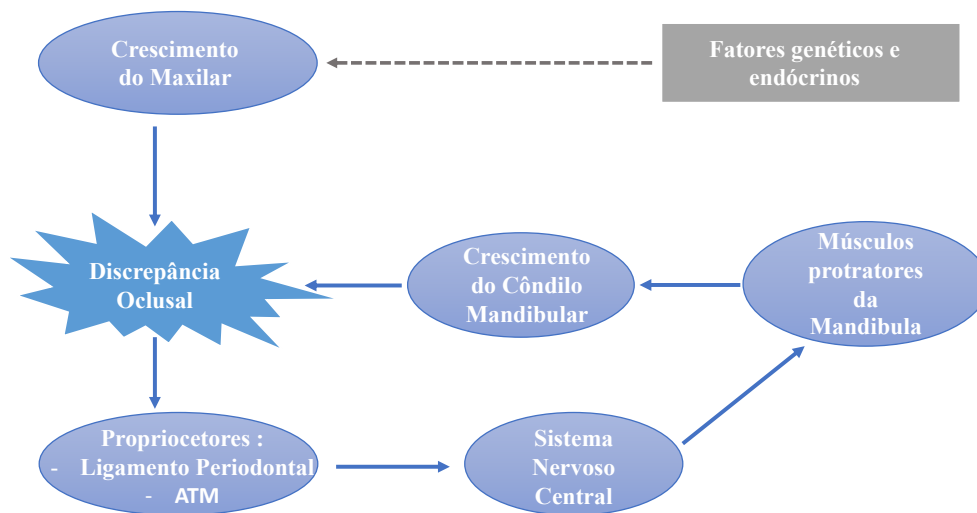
Crescimento do Maxilar

Fatores genéticos e endócrinos

Discrepância Oclusal

Crescimento do Côndilo Mandibular

Músculos protratores da Mandibula

Propriocetores :
- Ligamento Periodontal
- ATM

Sistema Nervoso Central